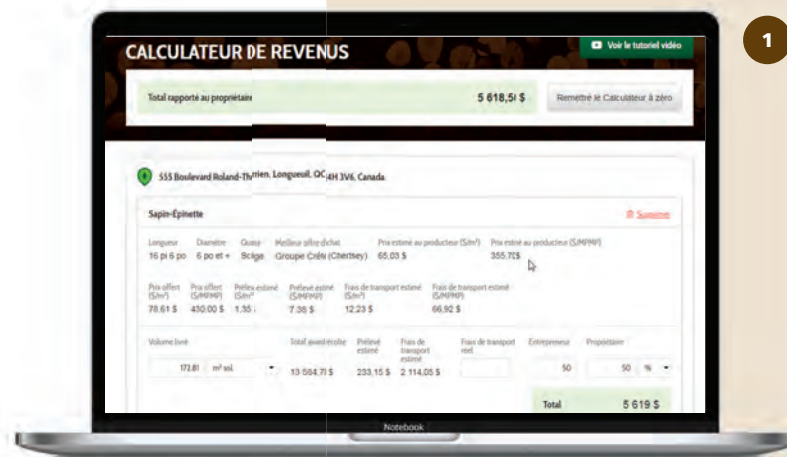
1

CALCULATEUR DE REVENUS

Voir le tutoriel vidéo

Total rapporté au propriétaire 5 618,5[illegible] $ Remettre le Calculateur à zéro

555 Boulevard Roland-Therrien, Longueuil, QC J4H 3V6, Canada

Sapin-Épinette

Supprimer

| Longueur | Diamètre | Qualité | Meilleur offre d'achat | Prix estimé au producteur (\$/m³) | Prix estimé au producteur (\$/MPMP) |
|---|---|---|---|---|---|
| 16 pi 6 po | 6 po et + | Sciage | Groupe Crête (Chertsey) | 65,03 \$ | 355,7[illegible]\$ |

| Prix offert (\$/m³) | Prix offert (\$/MPMP) | Prélevé estimé (\$/m³) | Prélevé estimé (\$/MPMP) | Frais de transport estimé (\$/m³) | Frais de transport estimé (\$/MPMP) |
|---|---|---|---|---|---|
| 78,61 \$ | 430,00 \$ | 1,35 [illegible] | 7,38 \$ | 12,23 \$ | 66,92 \$ |

| Volume livré | | Total avant récolte | Prélevé estimé | Frais de transport estimé | Frais de transport réel | Entrepreneur | Propriétaire |
|---|---|---|---|---|---|---|---|
| 172,81 | m³ sol. | 13 584,71 \$ | 233,15 \$ | 2 114,05 \$ | | 50 | 50 % |

Total 5 619 $

Notebook